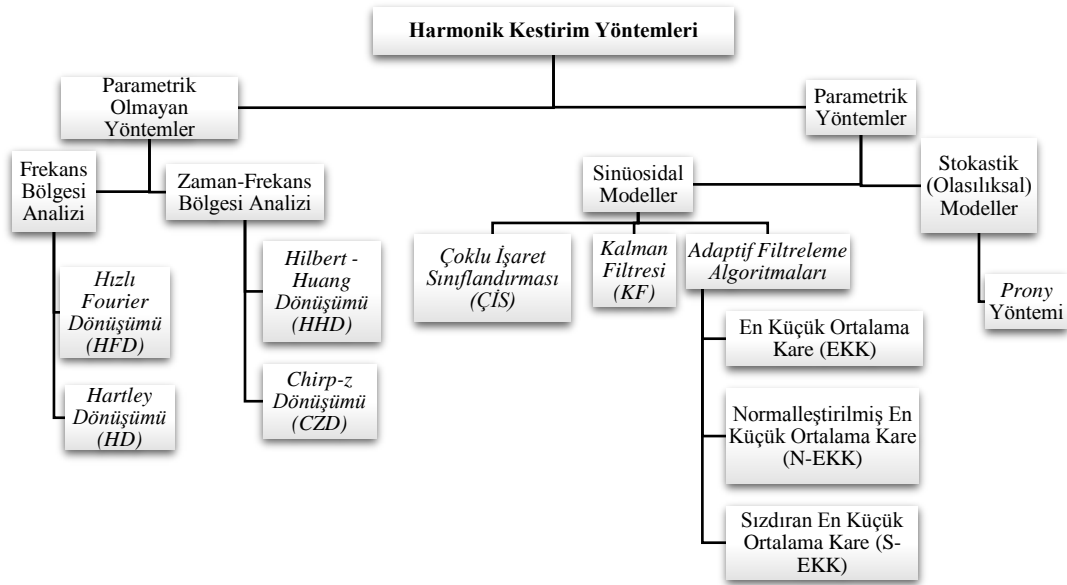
Harmonik Kestirim Yöntemleri

Parametrik Olmayan Yöntemler

Frekans Bölgesi Analizi

Hızlı Fourier Dönüşümü (HFD)

Hartley Dönüşümü (HD)

Zaman-Frekans Bölgesi Analizi

Hilbert - Huang Dönüşümü (HHD)

Chirp-z Dönüşümü (CZD)

Parametrik Yöntemler

Sinüosidal Modeller

Çoklu İşaret Sınıflandırması (ÇİS)

Kalman Filtresi (KF)

Adaptif Filtreleme Algoritmaları

En Küçük Ortalama Kare (EKK)

Normalleştirilmiş En Küçük Ortalama Kare (N-EKK)

Sızdıran En Küçük Ortalama Kare (S-EKK)

Stokastik (Olasılıksal) Modeller

Prony Yöntemi